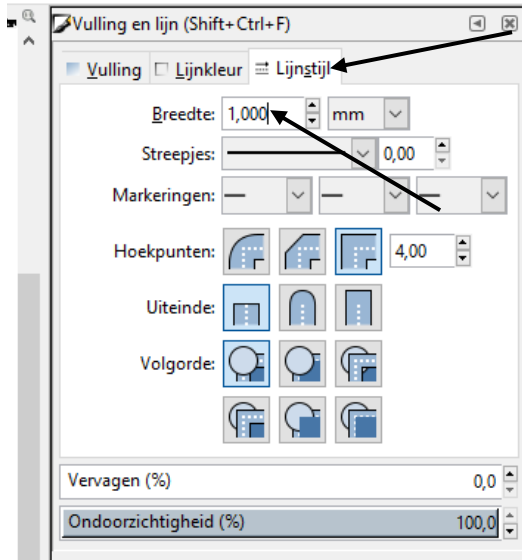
Vulling en lijn (Shift+Ctrl+F)

Vulling | Lijnkleur | Lijnstijl

Breedte: 1,000 mm

Streepjes: 0,00

Markeringen:

Hoekpunten: 4,00

Uiteinde:

Volgorde:

Vervagen (%) 0,0

Ondoorzichtigheid (%) 100,0